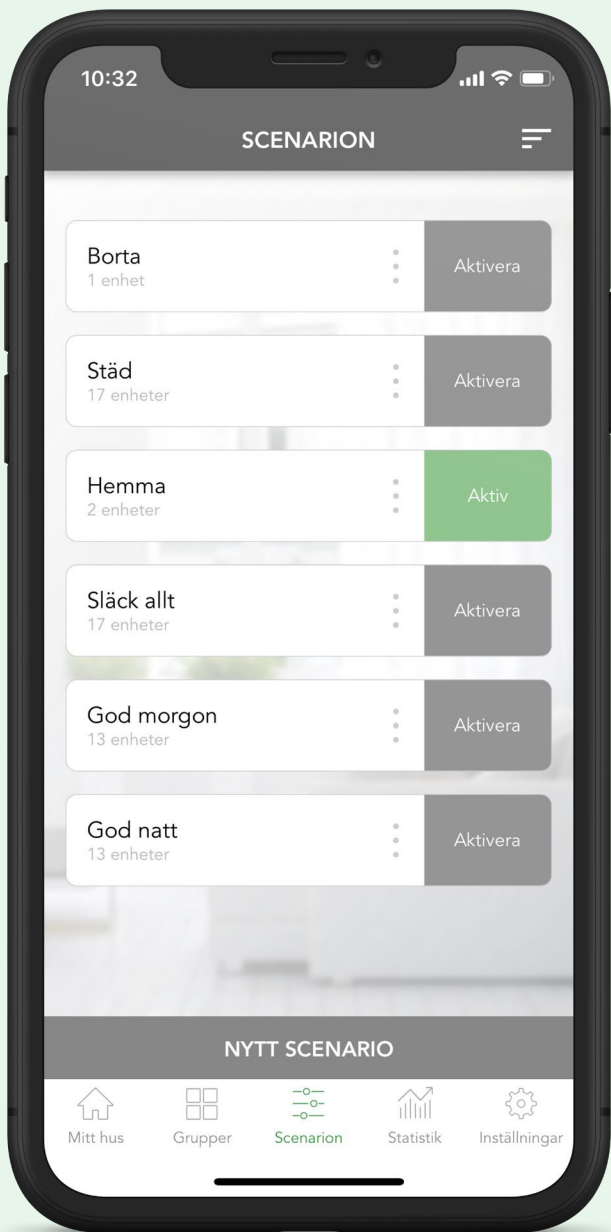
10:32

SCENARION

Borta
1 enhet
Aktivera

Städ
17 enheter
Aktivera

Hemma
2 enheter
Aktiv

Släck allt
17 enheter
Aktivera

God morgon
13 enheter
Aktivera

God natt
13 enheter
Aktivera

NYTT SCENARIO

Mitt hus Grupper Scenarion Statistik Inställningar